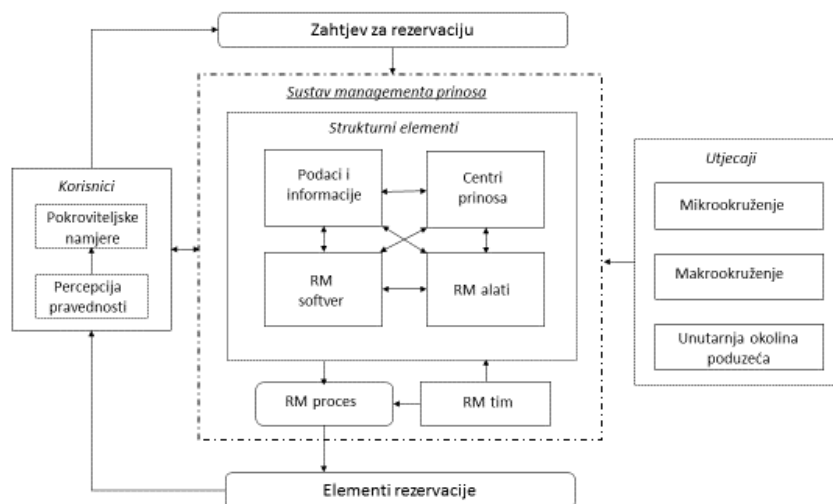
Zahtjev za rezervaciju

Sustav managementa prinosa

Strukturni elementi

Korisnici

Pokroviteljske namjere

Percepcija pravednosti

Podaci i informacije

Centri prinosa

RM softver

RM alati

RM proces

RM tim

Utjecaji

Mikrookruženje

Makrookruženje

Unutarnja okolina poduzeća

Elementi rezervacije